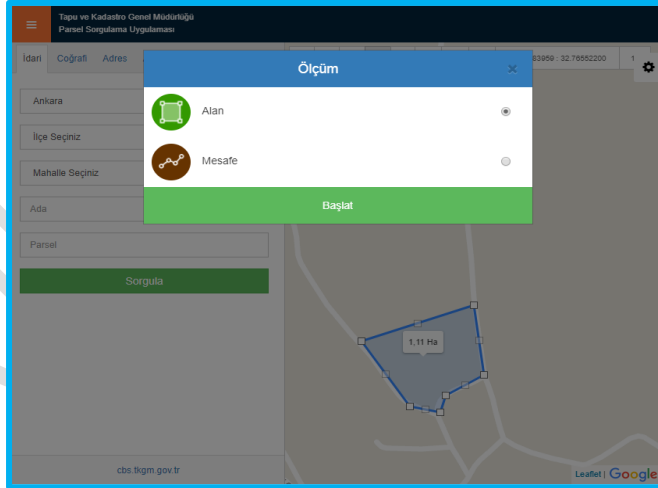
≡ Tapu ve Kadastro Genel Müdürlüğü
Parsel Sorgulama Uygulaması

İdari Coğrafi Adres

Ankara
İlçe Seçiniz
Mahalle Seçiniz
Ada
Parsel
Sorgula

cbs.tkgm.gov.tr

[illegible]3959 : 32.76552200

Ölçüm ×

Alan

Mesafe

Başlat

1,11 Ha

Leaflet | Google